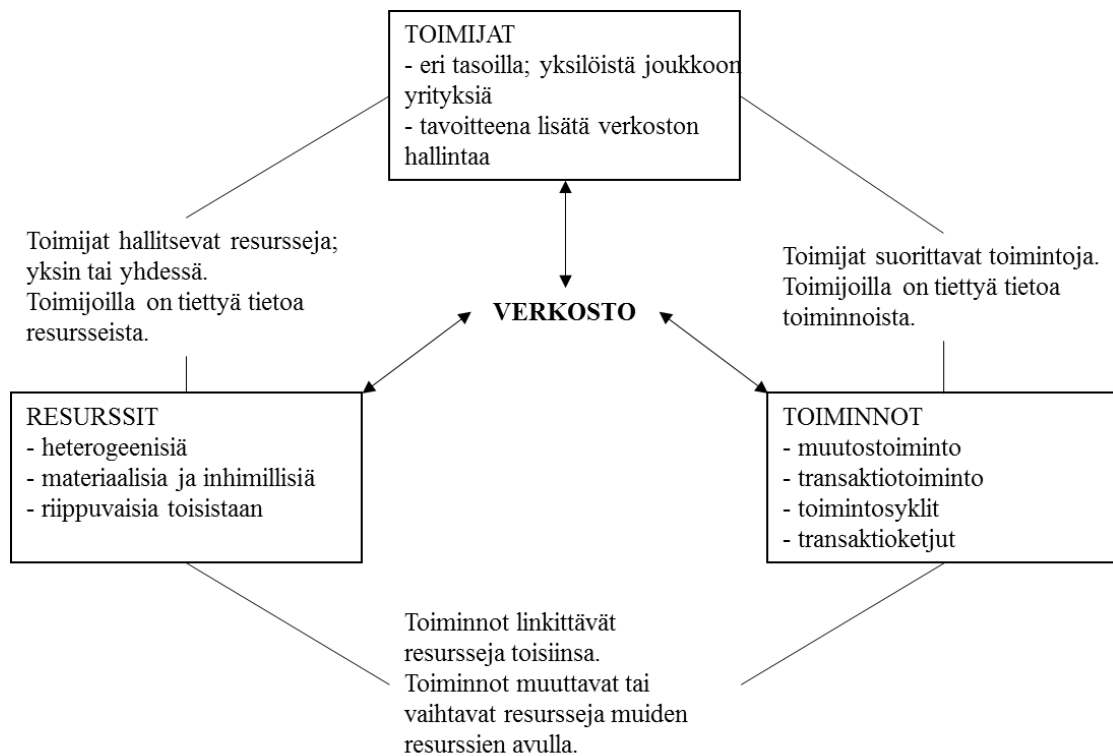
TOIMIJAT
- eri tasoilla; yksilöistä joukkoon yrityksiä
- tavoitteena lisätä verkoston hallintaa

Toimijat hallitsevat resursseja; yksin tai yhdessä.
Toimijoilla on tiettyä tietoa resursseista.

Toimijat suorittavat toimintoja.
Toimijoilla on tiettyä tietoa toiminnoista.

VERKOSTO

RESURSSIT
- heterogeenisiä
- materiaalisia ja inhimillisiä
- riippuvaisia toisistaan

TOIMINNOT
- muutostoiminto
- transaktiotoiminto
- toimintosyklit
- transaktioketjut

Toiminnot linkittävät resursseja toisiinsa.
Toiminnot muuttavat tai vaihtavat resursseja muiden resurssien avulla.